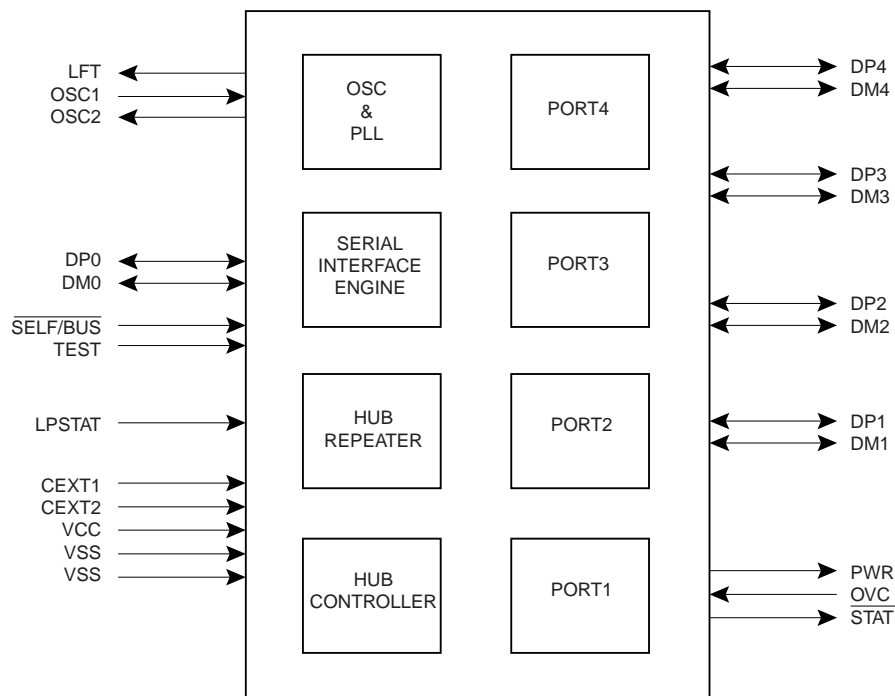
LFT
OSC1
OSC2

OSC & PLL

PORT4

DP4
DM4

DP3
DM3

DP0
DM0

SERIAL INTERFACE ENGINE

PORT3

$\overline{SELF}/BUS$
TEST

DP2
DM2

LPSTAT

HUB REPEATER

PORT2

DP1
DM1

CEXT1
CEXT2
VCC
VSS
VSS

HUB CONTROLLER

PORT1

PWR
$\overline{OVC}$
$\overline{STAT}$